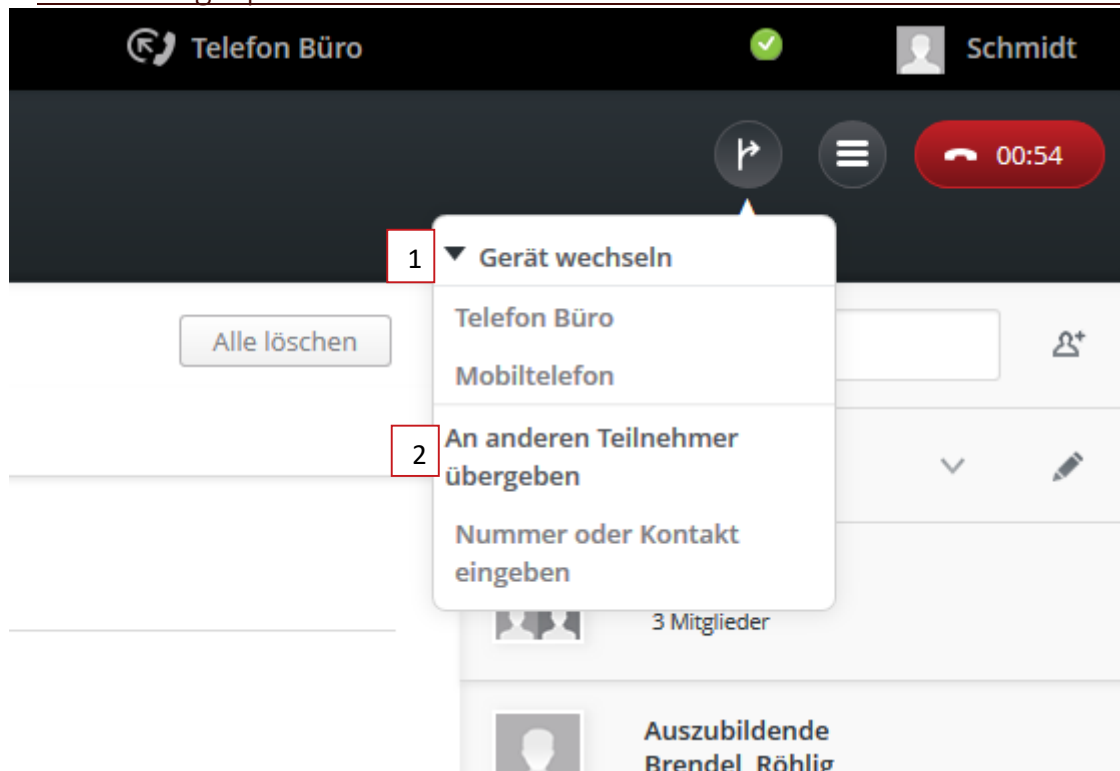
Telefon Büro

Schmidt

00:54

1

Gerät wechseln

Alle löschen

Telefon Büro

Mobiltelefon

2

An anderen Teilnehmer übergeben

Nummer oder Kontakt eingeben

3 Mitglieder

Auszubildende

Brendel, Röblig